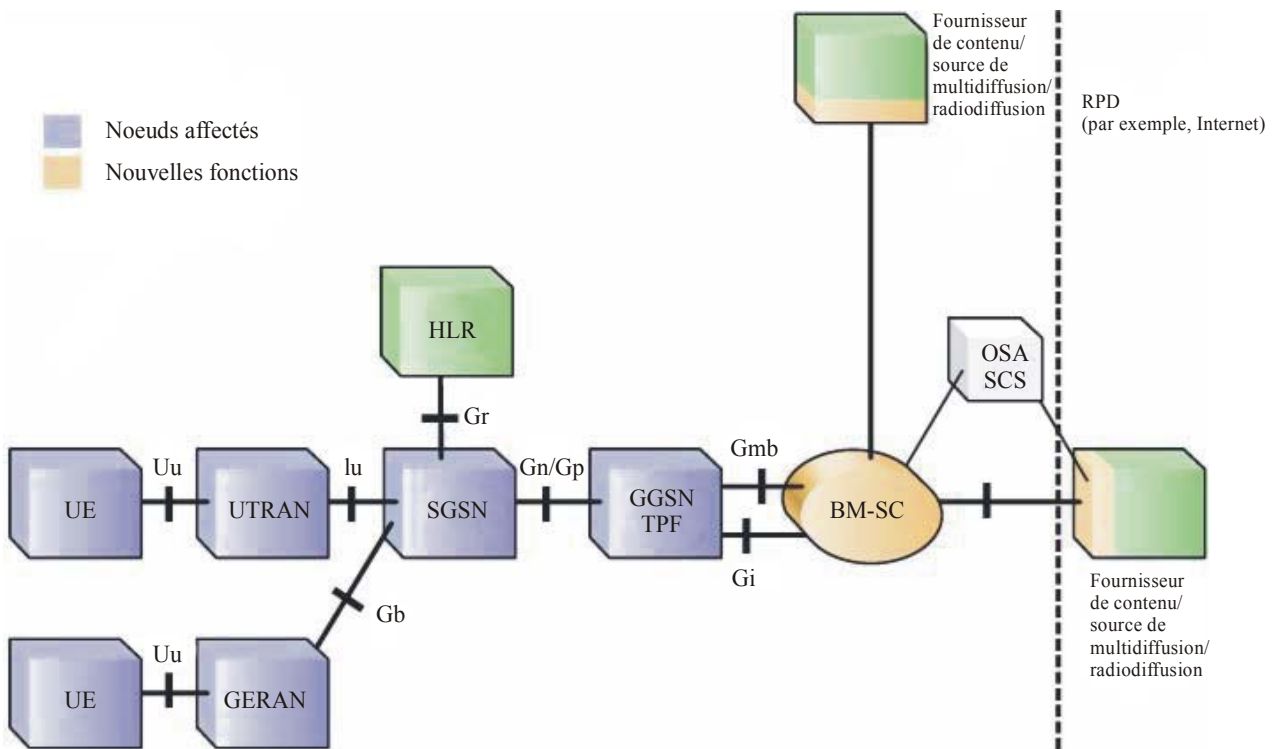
Noeuds affectés
Nouvelles fonctions

Fournisseur de contenu/ source de multidiffusion/ radiodiffusion

RPD
(par exemple, Internet)

HLR

Gr

OSA
SCS

UE
Uu
UTRAN
lu
SGSN
Gn/Gp
GGSN
TPF
Gmb
Gi
BM-SC

Gb

UE
Uu
GERAN

Fournisseur de contenu/ source de multidiffusion/ radiodiffusion